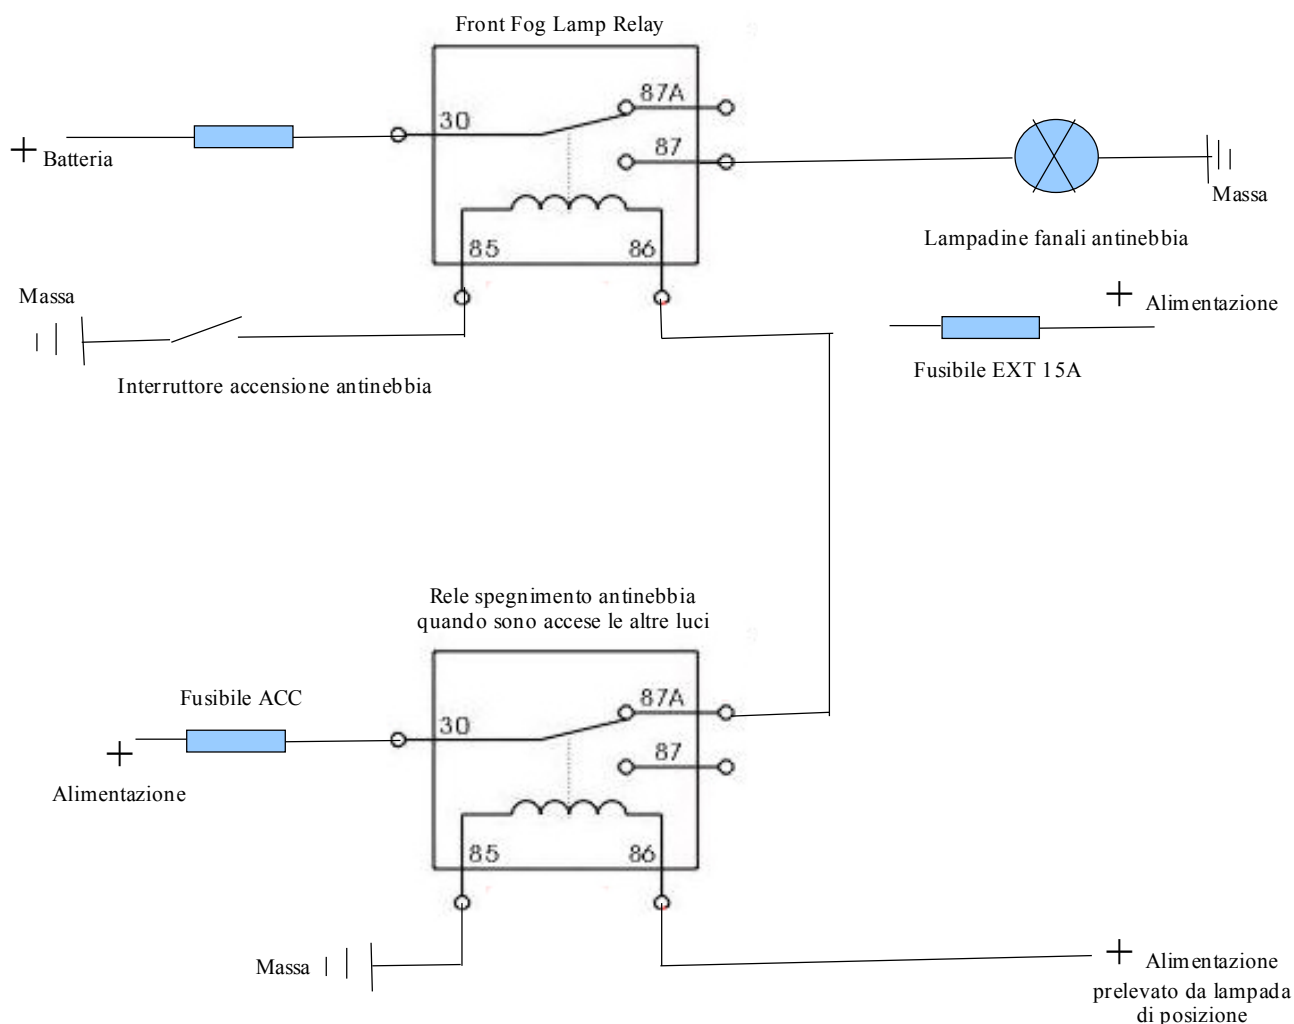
Front Fog Lamp Relay

+ Batteria

30

87A

87

85

86

Massa

Lampadine fanali antinebbia

Massa

+ Alimentazione

Fusibile EXT 15A

Interruttore accensione antinebbia

Rele spegnimento antinebbia quando sono accese le altre luci

Fusibile ACC

+ Alimentazione

30

87A

87

85

86

Massa

+ Alimentazione prelevato da lampada di posizione